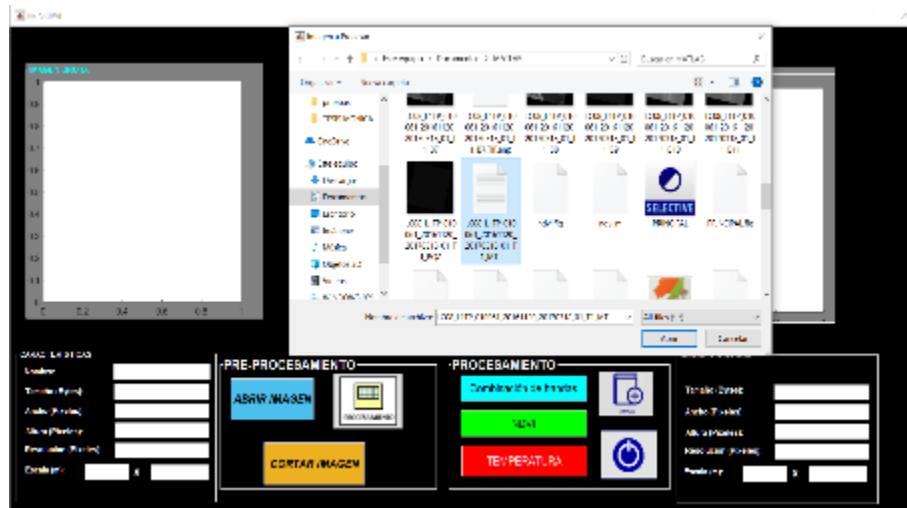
PRE-PROCESAMIENTO

ABRIR IMAGEN

CORTAR IMAGEN

PROCESAMIENTO

Combinación de bandas

NDVI

TEMPERATURA

SELECTIVE

Abrir

Cancelar

Escritorio

Documentos

OneDrive

Música

Tamaño (Bytes)

Ancho (Pixeles)

Alto (Pixeles)

Resolución (Pixeles)

CARACTERISTICAS

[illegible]